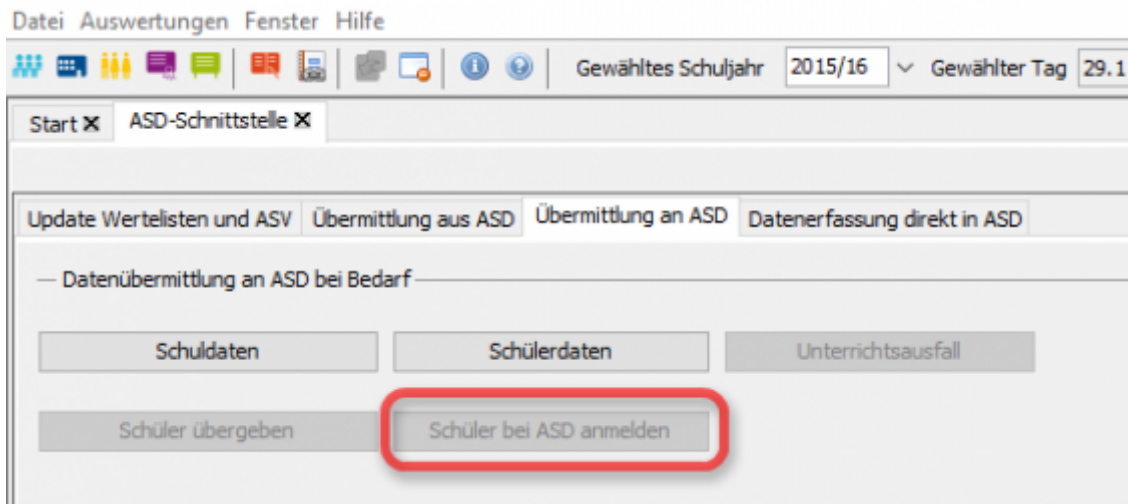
Datei Auswertungen Fenster Hilfe

Gewähltes Schuljahr 2015/16 Gewählter Tag 29.1

Start ✖ ASD-Schnittstelle ✖

Update Wertelisten und ASV Übermittlung aus ASD Übermittlung an ASD Datenerfassung direkt in ASD

Datenübermittlung an ASD bei Bedarf

Schuldaten Schülerdaten Unterrichtsausfall

Schüler übergeben Schüler bei ASD anmelden